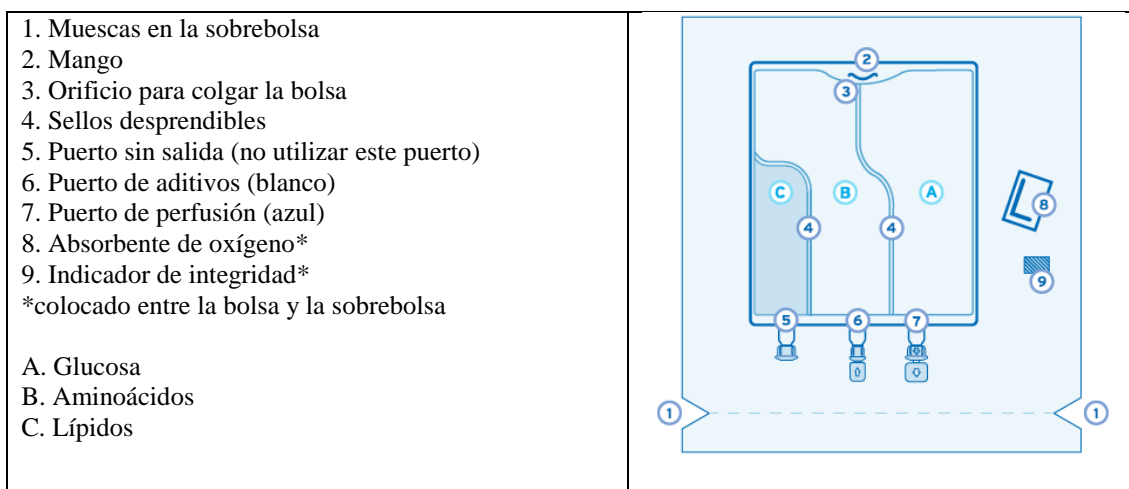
| 1. Muescas en la sobrebolsa<br>2. Mango<br>3. Orificio para colgar la bolsa<br>4. Sellos desprendibles<br>5. Puerto sin salida (no utilizar este puerto)<br>6. Puerto de aditivos (blanco)<br>7. Puerto de perfusión (azul)<br>8. Absorbente de oxígeno*<br>9. Indicador de integridad*<br>*colocado entre la bolsa y la sobrebolsa<br><br>A. Glucosa<br>B. Aminoácidos<br>C. Lípidos | 2<br>3<br>C B A<br>4 4<br>8<br>9<br>5 6 7<br>1 1 |
|---|---|